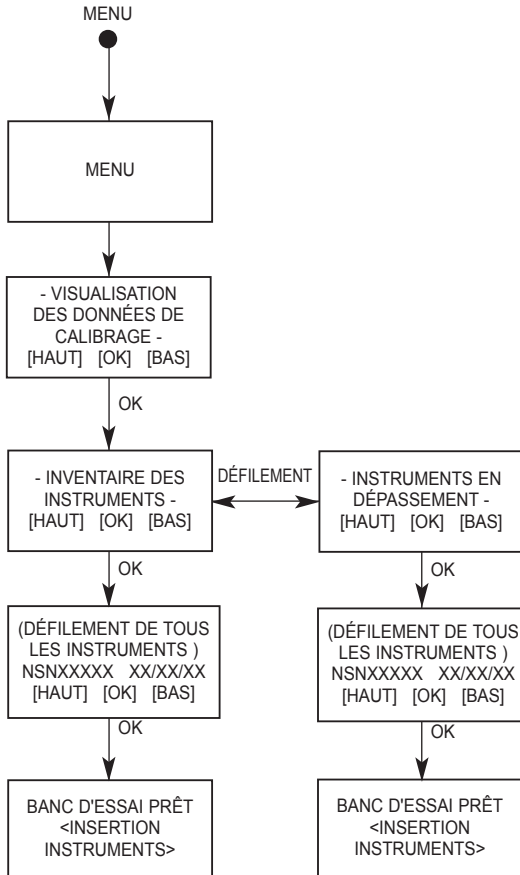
MENU

MENU

- VISUALISATION DES DONNÉES DE CALIBRAGE -
[HAUT] [OK] [BAS]

OK

- INVENTAIRE DES INSTRUMENTS -
[HAUT] [OK] [BAS]

DÉFILEMENT

- INSTRUMENTS EN DÉPASSEMENT -
[HAUT] [OK] [BAS]

OK

(DÉFILEMENT DE TOUS LES INSTRUMENTS )
NSNXXXXX XX/XX/XX
[HAUT] [OK] [BAS]

OK

BANC D'ESSAI PRÊT
<INSERTION INSTRUMENTS>

OK

(DÉFILEMENT DE TOUS LES INSTRUMENTS )
NSNXXXXX XX/XX/XX
[HAUT] [OK] [BAS]

OK

BANC D'ESSAI PRÊT
<INSERTION INSTRUMENTS>